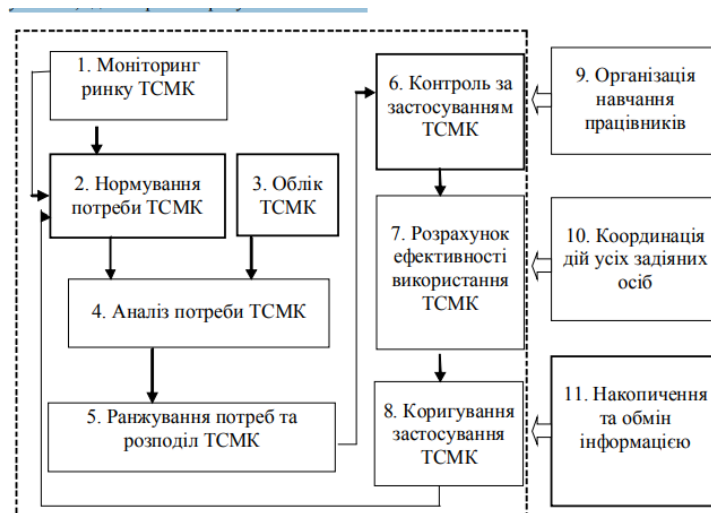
1. Моніторинг ринку ТСМК

2. Нормування потреби ТСМК

3. Облік ТСМК

4. Аналіз потреби ТСМК

5. Ранжування потреб та розподіл ТСМК

6. Контроль за застосуванням ТСМК

7. Розрахунок ефективності використання ТСМК

8. Коригування застосування ТСМК

9. Організація навчання працівників

10. Координація дій усіх задіяних осіб

11. Накопичення та обмін інформацією